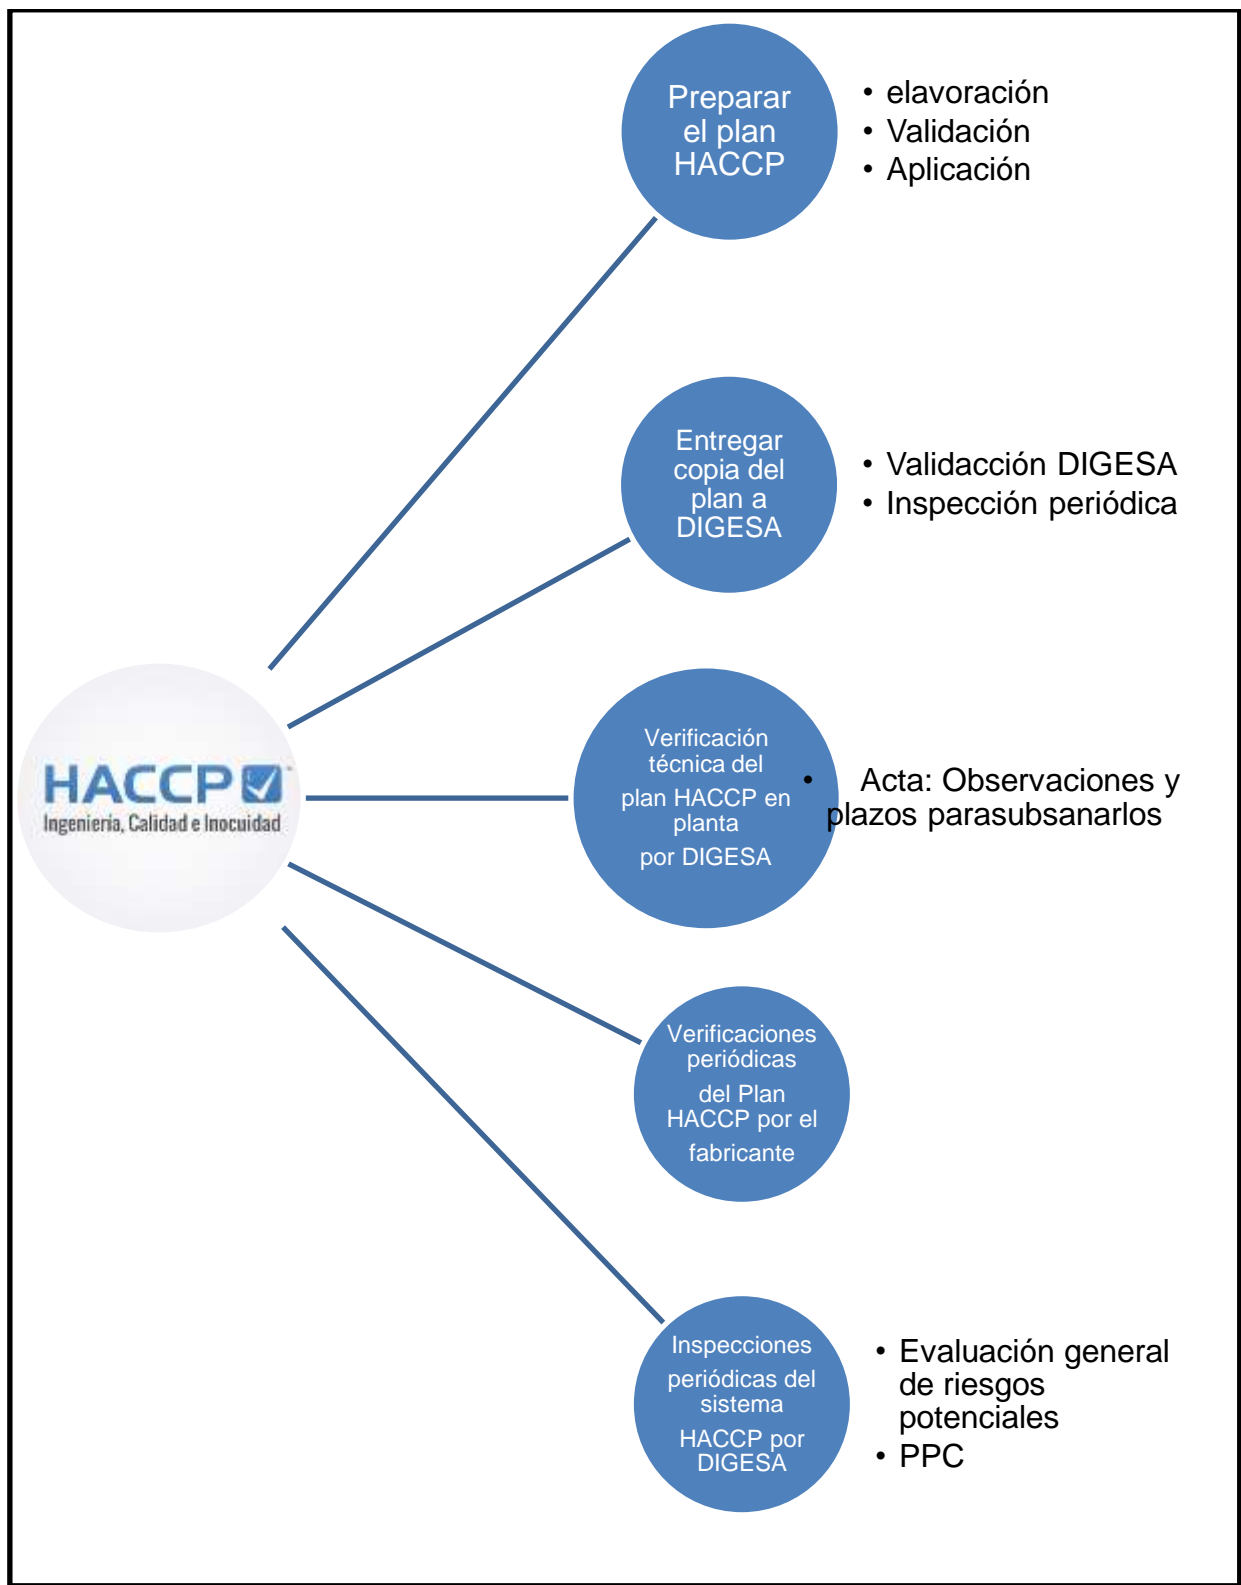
HACCP
Ingeniería, Calidad e Inocuidad

Preparar el plan HACCP

• elavoración
• Validación
• Aplicación

Entregar copia del plan a DIGESA

• Validacción DIGESA
• Inspección periódica

Verificación técnica del plan HACCP en planta por DIGESA

• Acta: Observaciones y plazos parasubsanarlos

Verificaciones periódicas del Plan HACCP por el fabricante

Inspecciones periódicas del sistema HACCP por DIGESA

• Evaluación general de riesgos potenciales
• PPC